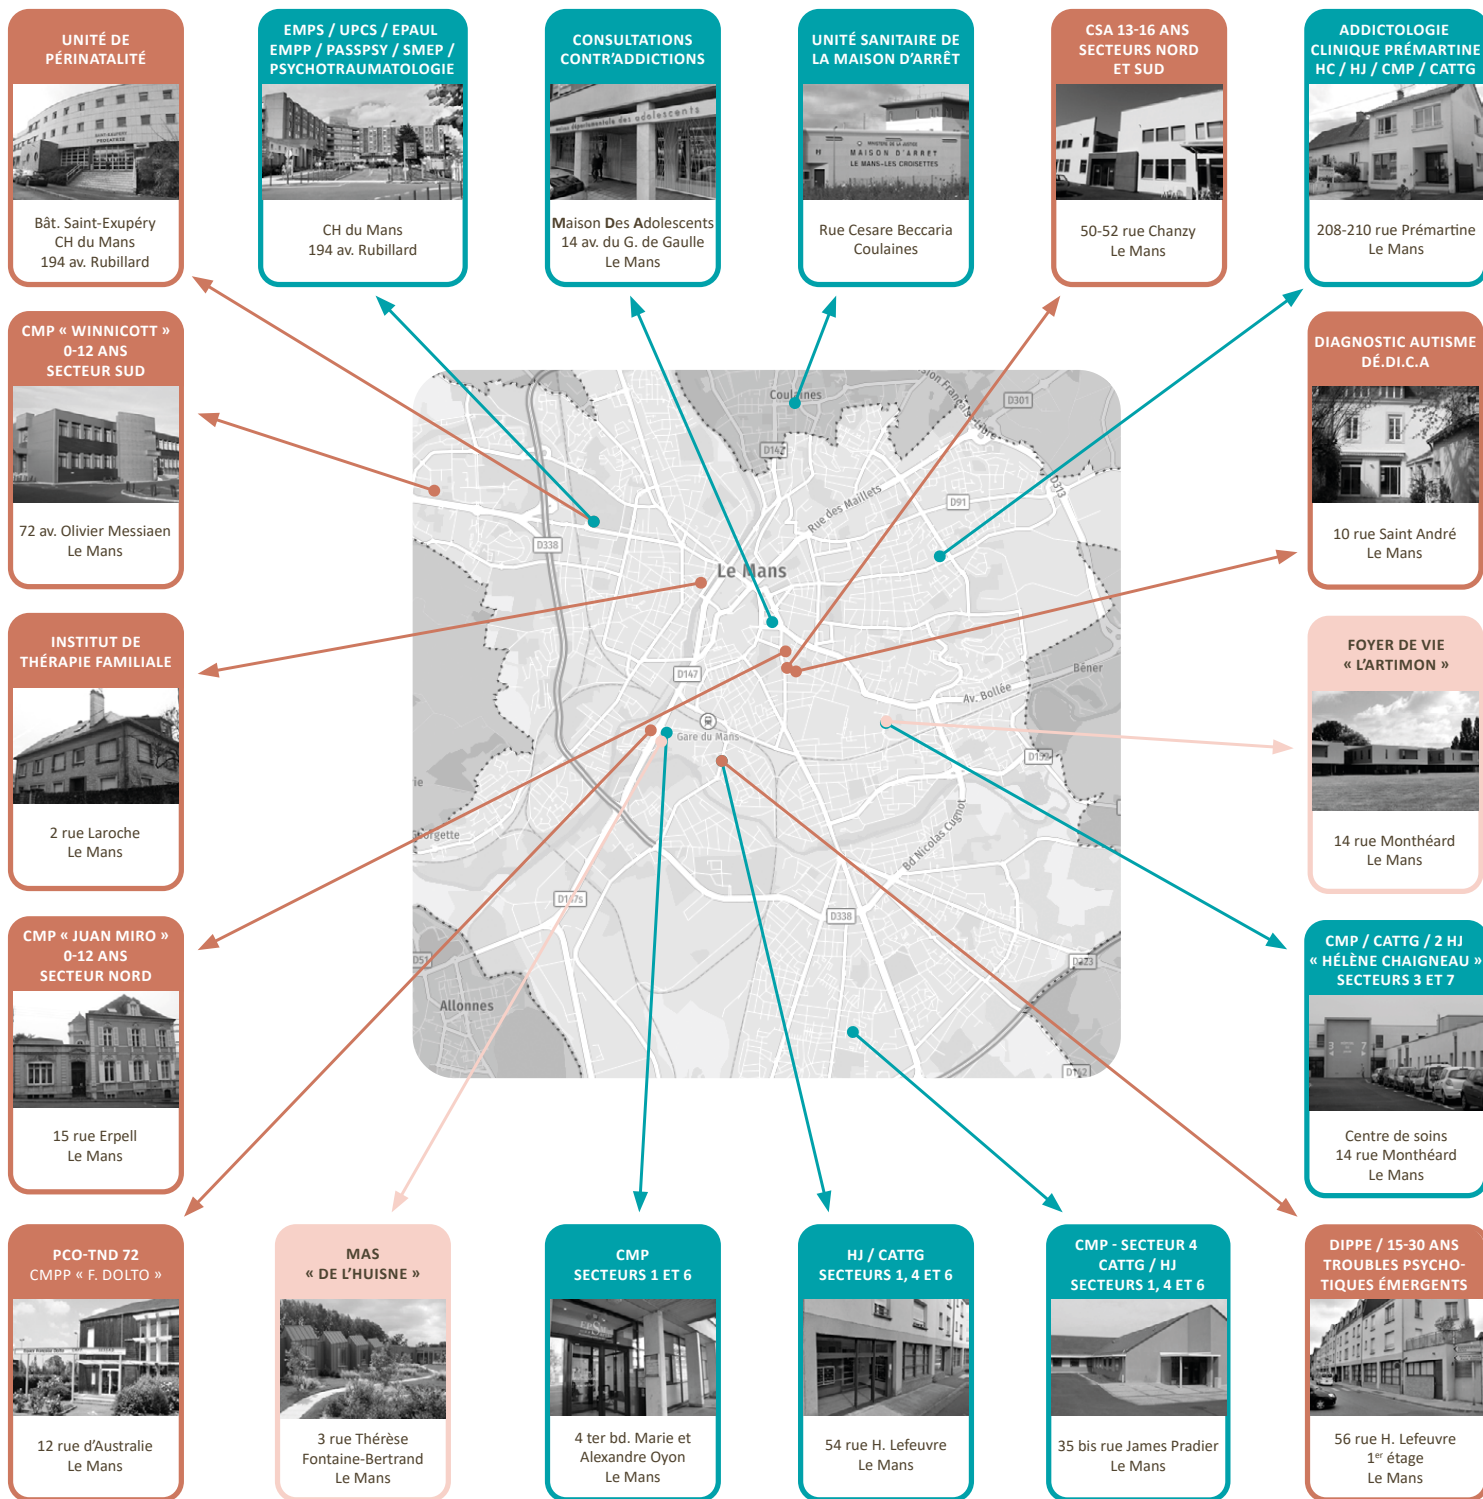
UNITÉ DE PÉRINATALITÉ

Bât. Saint-Exupéry
CH du Mans
194 av. Rubillard

EMPS / UPCS / EPAUL
EMPP / PASSPSY / SMEP / PSYCHOTRAUMATOLOGIE

CH du Mans
194 av. Rubillard

CONSULTATIONS CONTR'ADDICTIONS

Maison Des Adolescents
14 av. du G. de Gaulle
Le Mans

UNITÉ SANITAIRE DE LA MAISON D'ARRÊT

Rue Cesare Beccaria
Coulaines

CSA 13-16 ANS
SECTEURS NORD ET SUD

50-52 rue Chanzy
Le Mans

ADDICTOLOGIE
CLINIQUE PRÉMARTINE
HC / HJ / CMP / CATTG

208-210 rue Prémartine
Le Mans

CMP « WINNICOTT »
0-12 ANS
SECTEUR SUD

72 av. Olivier Messiaen
Le Mans

DIAGNOSTIC AUTISME DÉ.DI.C.A

10 rue Saint André
Le Mans

INSTITUT DE THÉRAPIE FAMILIALE

2 rue Laroche
Le Mans

FOYER DE VIE « L'ARTIMON »

14 rue Monthéard
Le Mans

CMP « JUAN MIRO »
0-12 ANS
SECTEUR NORD

15 rue Erpell
Le Mans

CMP / CATTG / 2 HJ
« HÉLÈNE CHAIGNEAU »
SECTEURS 3 ET 7

Centre de soins
14 rue Monthéard
Le Mans

Coulaines
D301
D142
Rue des Maillets
D91
D313
D338
Le Mans
D147
Gare du Mans
Av. Bollée
Béner
D152
Bd Nicolas Cugnot
D147s
D338
D323
Allonnes
D51
D142

PCO-TND 72
CMPP « F. DOLTO »

12 rue d'Australie
Le Mans

MAS
« DE L'HUISNE »

3 rue Thérèse
Fontaine-Bertrand
Le Mans

CMP
SECTEURS 1 ET 6

4 ter bd. Marie et Alexandre Oyon
Le Mans

HJ / CATTG
SECTEURS 1, 4 ET 6

54 rue H. Lefeuvre
Le Mans

CMP - SECTEUR 4
CATTG / HJ
SECTEURS 1, 4 ET 6

35 bis rue James Pradier
Le Mans

DIPPE / 15-30 ANS
TROUBLES PSYCHOTIQUES ÉMERGENTS

56 rue H. Lefeuvre
1$^{er}$ étage
Le Mans